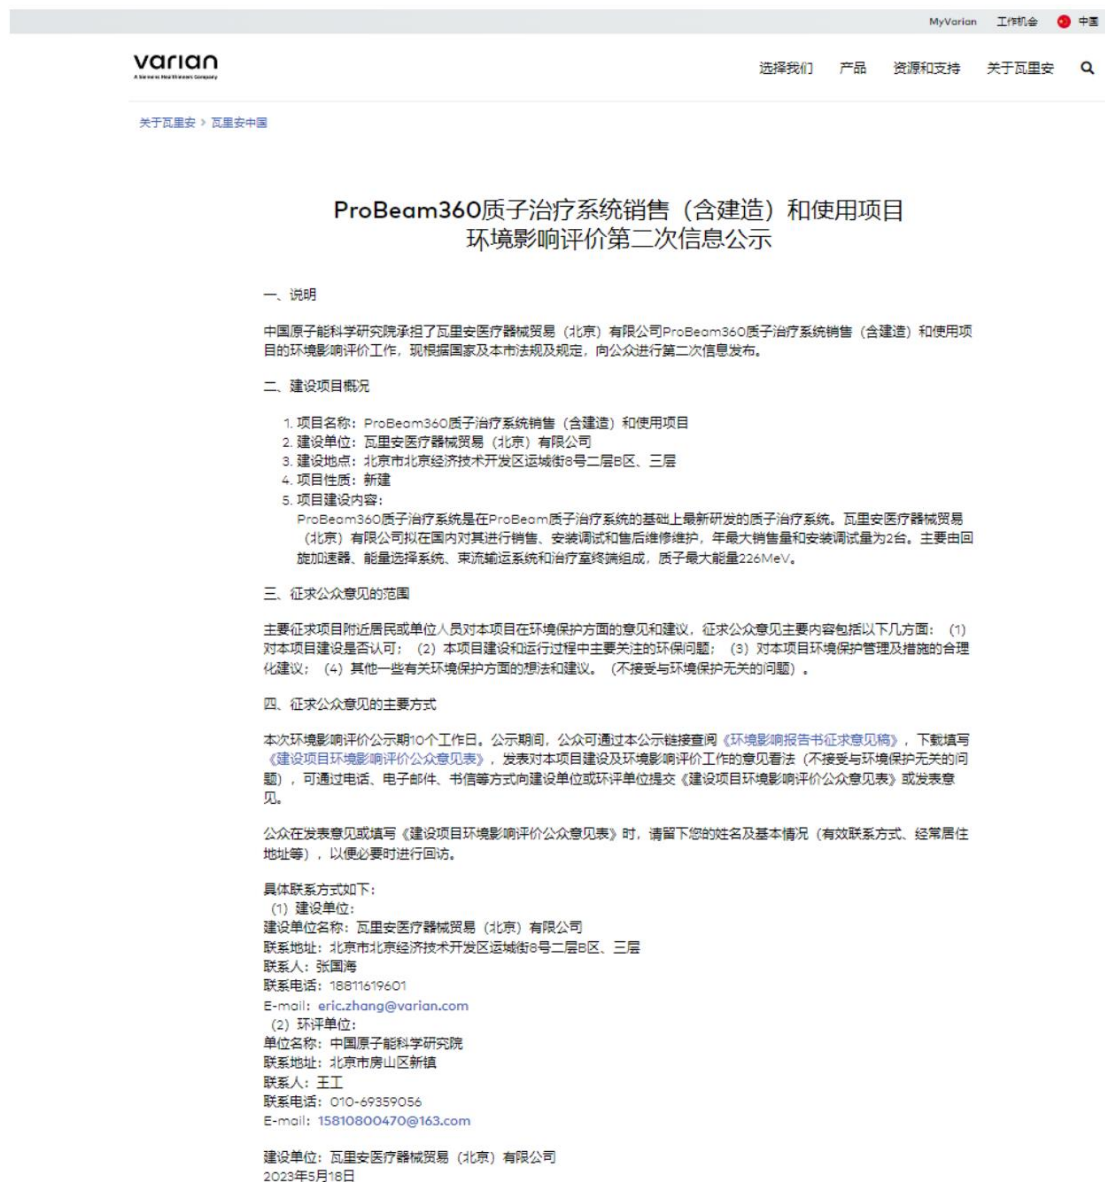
MyVarian 工作机会 中国

varian
A Siemens Healthineers Company

选择我们 产品 资源和支持 关于瓦里安

关于瓦里安 > 瓦里安中国

ProBeam360质子治疗系统销售（含建造）和使用项目
环境影响评价第二次信息公示

一、说明

中国原子能科学研究院承担了瓦里安医疗器械贸易（北京）有限公司ProBeam360质子治疗系统销售（含建造）和使用项目的环境影响评价工作，现根据国家及本市法规及规定，向公众进行第二次信息发布。

二、建设项目概况

1. 项目名称：ProBeam360质子治疗系统销售（含建造）和使用项目
2. 建设单位：瓦里安医疗器械贸易（北京）有限公司
3. 建设地点：北京市北京经济技术开发区运城街8号二层B区、三层
4. 项目性质：新建
5. 项目建设内容：
ProBeam360质子治疗系统是在ProBeam质子治疗系统的基础上最新研发的质子治疗系统。瓦里安医疗器械贸易（北京）有限公司拟在国内对其进行销售、安装调试和售后维修维护，年最大销售量和安装调试量为2台。主要由回旋加速器、能量选择系统、束流输运系统和治疗室终端组成，质子最大能量226MeV。

三、征求公众意见的范围

主要征求项目附近居民或单位人员对本项目在环境保护方面的意见和建议，征求公众意见主要内容包括以下几方面：（1）对本项目建设是否认可；（2）本项目建设和运行过程中主要关注的环保问题；（3）对本项目环境保护管理及措施的合理化建议；（4）其他一些有关环境保护方面的想法和建议。（不接受与环境保护无关的问题）。

四、征求公众意见的主要方式

本次环境影响评价公示期10个工作日。公示期间，公众可通过本公示链接查阅《环境影响报告书征求意见稿》，下载填写《建设项目环境影响评价公众意见表》，发表对本项目建设及环境影响评价工作的意见看法（不接受与环境保护无关的问题），可通过电话、电子邮件、书信等方式向建设单位或环评单位提交《建设项目环境影响评价公众意见表》或发表意见。

公众在发表意见或填写《建设项目环境影响评价公众意见表》时，请留下您的姓名及基本情况（有效联系方式、经常居住地址等），以便必要时进行回访。

具体联系方式如下：
（1）建设单位：
建设单位名称：瓦里安医疗器械贸易（北京）有限公司
联系地址：北京市北京经济技术开发区运城街8号二层B区、三层
联系人：张国海
联系电话：18811619601
E-mail：eric.zhang@varian.com
（2）环评单位：
单位名称：中国原子能科学研究院
联系地址：北京市房山区新镇
联系人：王工
联系电话：010-69359056
E-mail：15810800470@163.com

建设单位：瓦里安医疗器械贸易（北京）有限公司
2023年5月18日